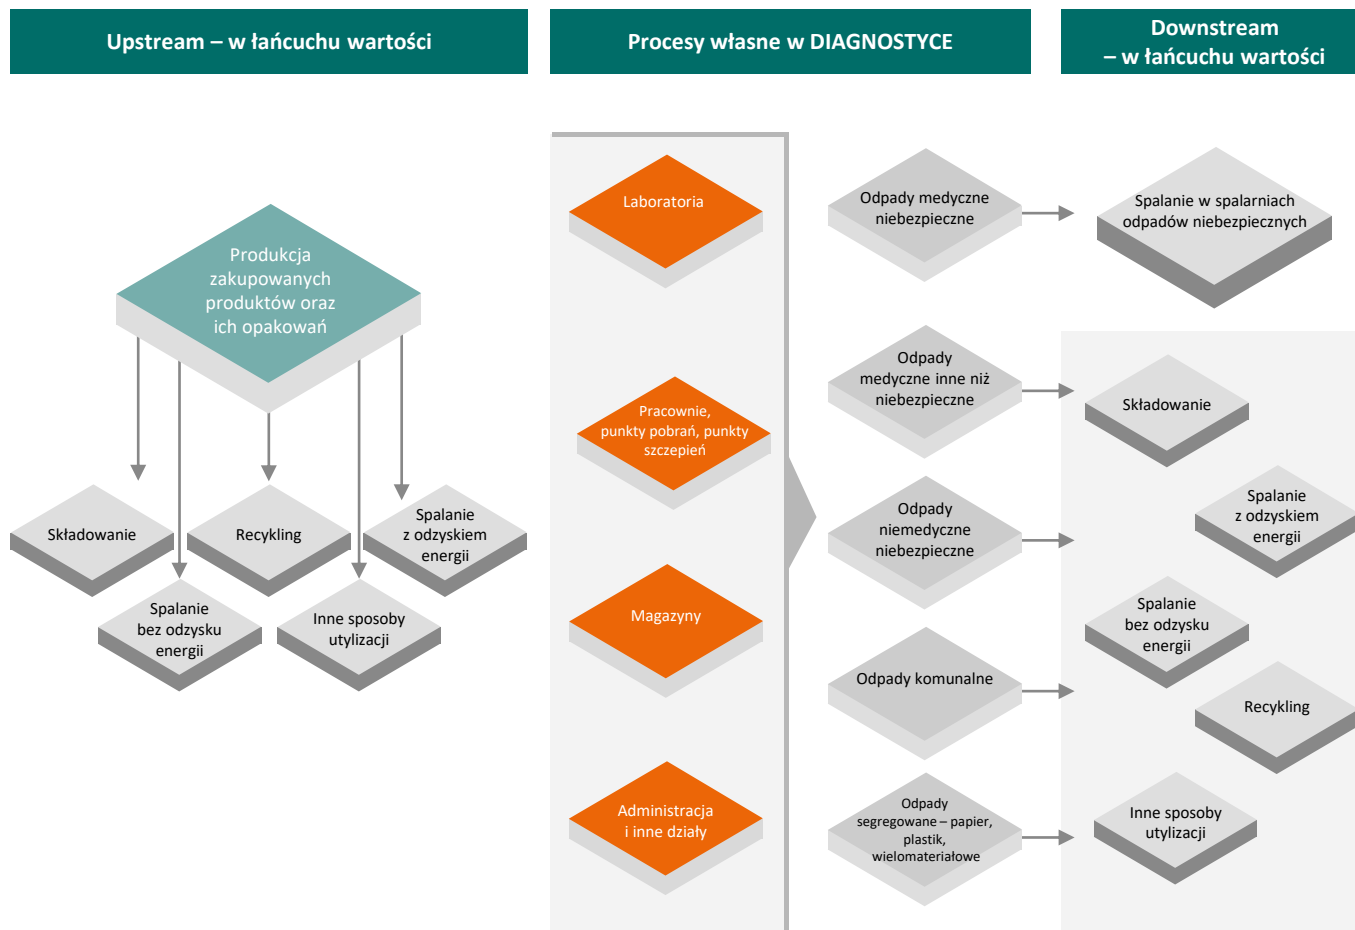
Upstream – w łańcuchu wartości

Procesy własne w DIAGNOSTYCE

Downstream – w łańcuchu wartości

Produkcja zakupowanych produktów oraz ich opakowań

Składowanie

Recykling

Spalanie z odzyskiem energii

Spalanie bez odzysku energii

Inne sposoby utylizacji

Laboratoria

Pracownie, punkty pobrań, punkty szczepień

Magazyny

Administracja i inne działy

Odpady medyczne niebezpieczne

Odpady medyczne inne niż niebezpieczne

Odpady niemedyczne niebezpieczne

Odpady komunalne

Odpady segregowane – papier, plastik, wielomateriałowe

Spalanie w spalarniach odpadów niebezpiecznych

Składowanie

Spalanie z odzyskiem energii

Spalanie bez odzysku energii

Recykling

Inne sposoby utylizacji